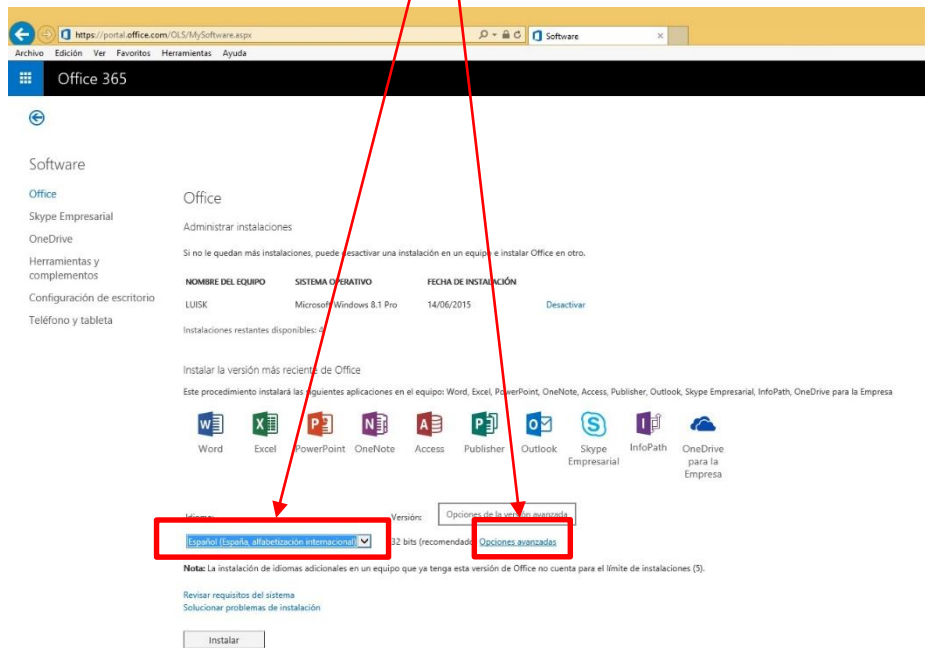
https://portal.office.com/OLS/MySoftware.aspx

Software

Archivo Edición Ver Favoritos Herramientas Ayuda

Office 365

Software

Office
Skype Empresarial
OneDrive
Herramientas y complementos
Configuración de escritorio
Teléfono y tableta

Office

Administrar instalaciones

Si no le quedan más instalaciones, puede desactivar una instalación en un equipo e instalar Office en otro.

| NOMBRE DEL EQUIPO | SISTEMA OPERATIVO | FECHA DE INSTALACIÓN | |
|---|---|---|---|
| LUISK | Microsoft Windows 8.1 Pro | 14/06/2015 | Desactivar |

Instalaciones restantes disponibles: 4

Instalar la versión más reciente de Office

Este procedimiento instalará las siguientes aplicaciones en el equipo: Word, Excel, PowerPoint, OneNote, Access, Publisher, Outlook, Skype Empresarial, InfoPath, OneDrive para la Empresa

Word Excel PowerPoint OneNote Access Publisher Outlook Skype Empresarial InfoPath OneDrive para la Empresa

Idioma: Versión: Opciones de la versión avanzada

Español (España, alfabetización internacional) 32 bits (recomendado) Opciones avanzadas

Nota: La instalación de idiomas adicionales en un equipo que ya tenga esta versión de Office no cuenta para el límite de instalaciones (5).

Revisar requisitos del sistema
Solucionar problemas de instalación

Instalar